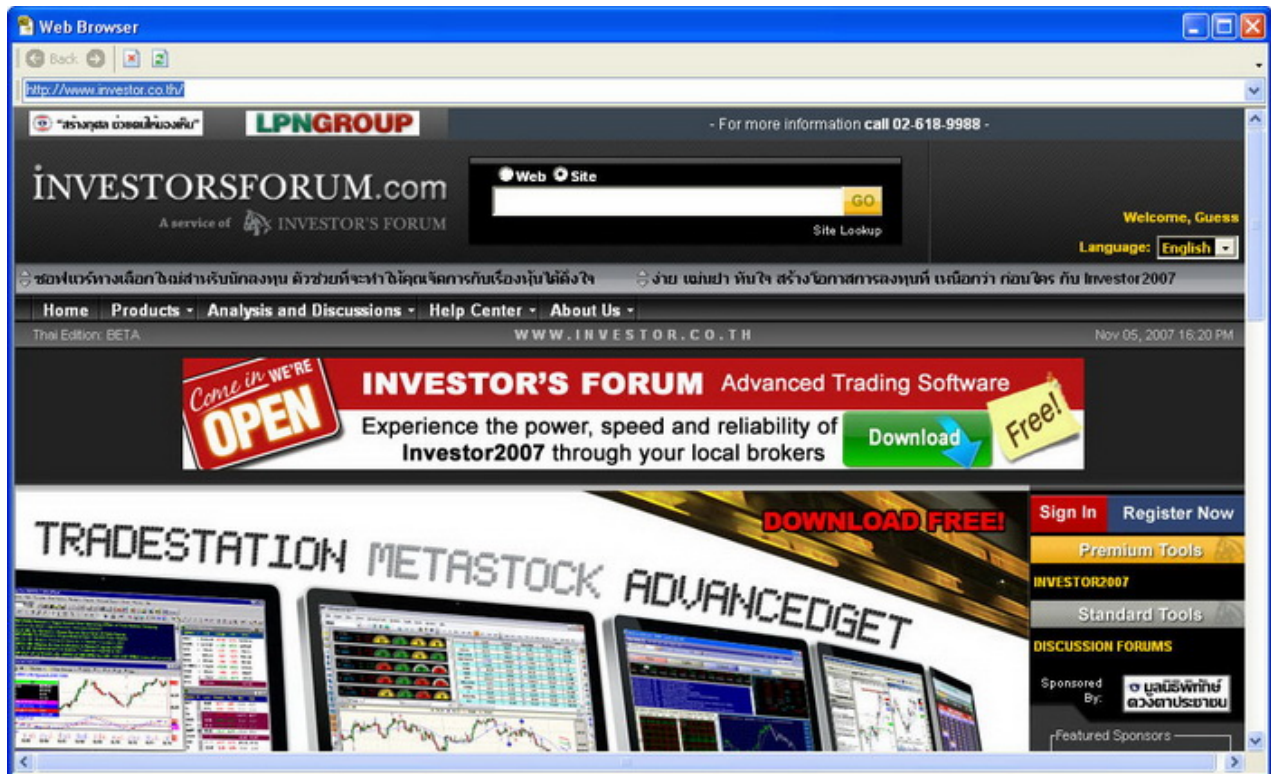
Web Browser

Back

http://www.investor.co.th/

"สร้างกุศล ช่วยคนให้มองเห็น"

LPNGROUP

- For more information call 02-618-9988 -

INVESTORSFORUM.com

A service of INVESTOR'S FORUM

Web Site

GO

Site Lookup

Welcome, Guess

Language: English

ซอฟแวร์ทางเลือกใหม่สำหรับนักลงทุน ตัวช่วยที่จะทำให้คุณจัดการกับเรื่องหุ้นได้ดั่งใจ

ง่าย เฉพาะ ทันใจ สร้างโอกาสการลงทุนที่ เหนือกว่า ก่อนใคร กับ Investor2007

Home Products Analysis and Discussions Help Center About Us

Thai Edition: BETA

WWW.INVESTOR.CO.TH

Nov 05, 2007 16:20 PM

Come in WE'RE OPEN

INVESTOR'S FORUM Advanced Trading Software

Experience the power, speed and reliability of Investor2007 through your local brokers

Download

Free!

DOWNLOAD FREE!

TRADESTATION METASTOCK ADVANCEDGET

Sign In

Register Now

Premium Tools

INVESTOR2007

Standard Tools

DISCUSSION FORUMS

Sponsored By:

มูลนิธิพิทักษ์ ดวงตาประชาชน

Featured Sponsors